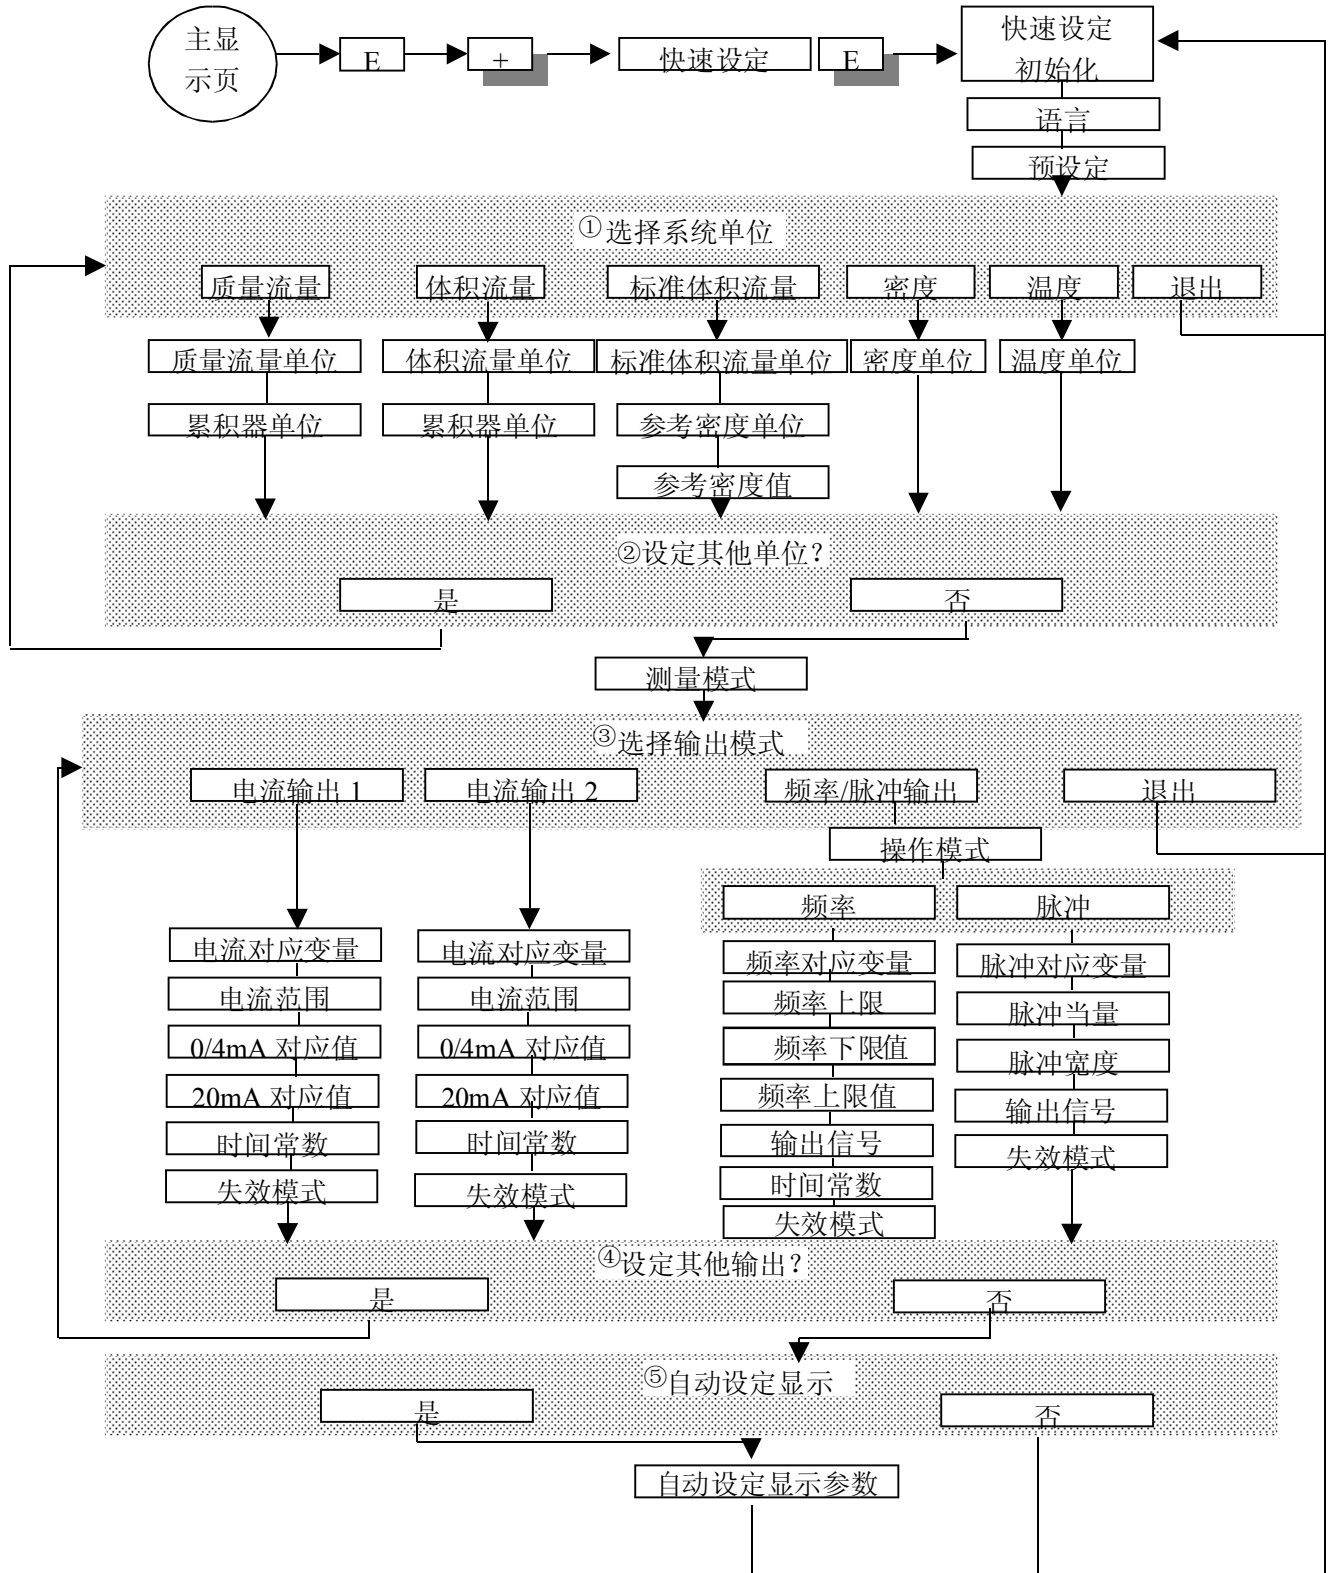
主显示页

E

+

快速设定

E

快速设定初始化

语言

预设定

①选择系统单位

质量流量

体积流量

标准体积流量

密度

温度

退出

质量流量单位

体积流量单位

标准体积流量单位

密度单位

温度单位

累积器单位

累积器单位

参考密度单位

参考密度值

②设定其他单位?

是

否

测量模式

③选择输出模式

电流输出 1

电流输出 2

频率/脉冲输出

退出

操作模式

频率

脉冲

电流对应变量

电流范围

0/4mA 对应值

20mA 对应值

时间常数

失效模式

电流对应变量

电流范围

0/4mA 对应值

20mA 对应值

时间常数

失效模式

频率对应变量

频率上限

频率下限值

频率上限值

输出信号

时间常数

失效模式

脉冲对应变量

脉冲当量

脉冲宽度

输出信号

失效模式

④设定其他输出?

是

否

⑤自动设定显示

是

否

自动设定显示参数